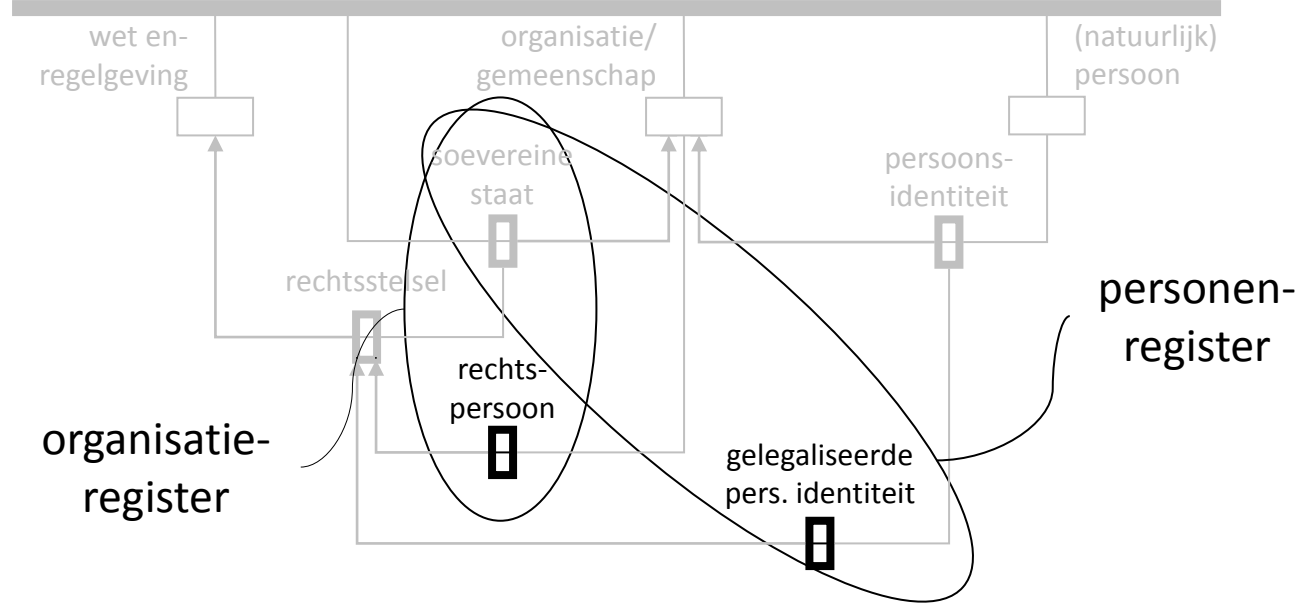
wet en-regelgeving

organisatie/ gemeenschap

(natuurlijk) persoon

soevereine staat

persoons-identiteit

rechtsstelsel

personen-register

rechts-persoon

organisatie-register

gelegaliseerde pers. identiteit